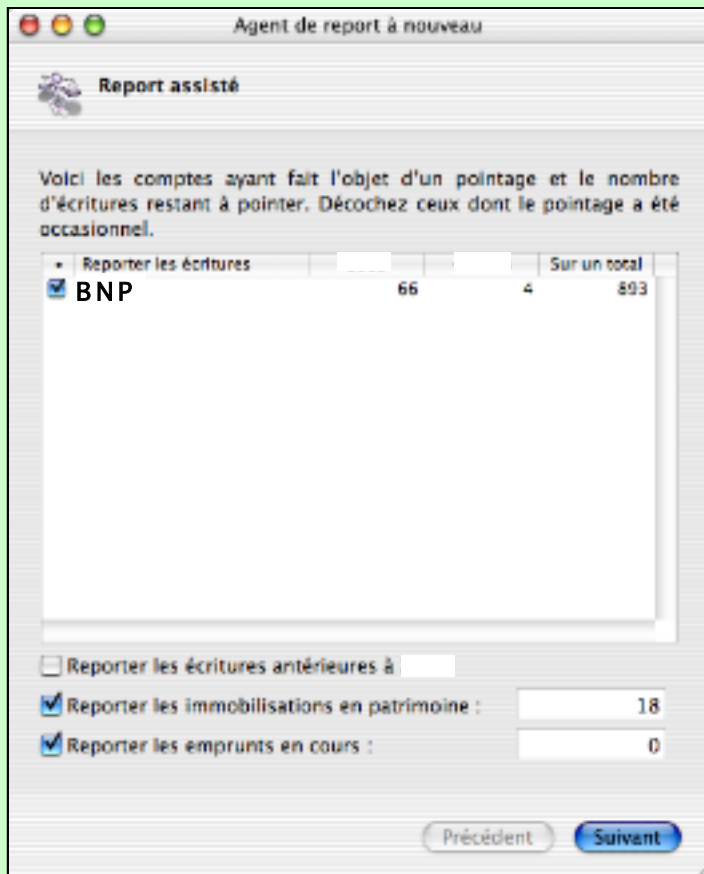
Agent de report à nouveau

Report assisté

Voici les comptes ayant fait l'objet d'un pointage et le nombre d'écritures restant à pointer. Décochez ceux dont le pointage a été occasionnel.

| Reporter les écritures | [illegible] | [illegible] | Sur un total |
|---|---|---|---|
| BNP | 66 | 4 | 893 |

Reporter les écritures antérieures à

Reporter les immobilisations en patrimoine : 18

Reporter les emprunts en cours : 0

Précédent   Suivant